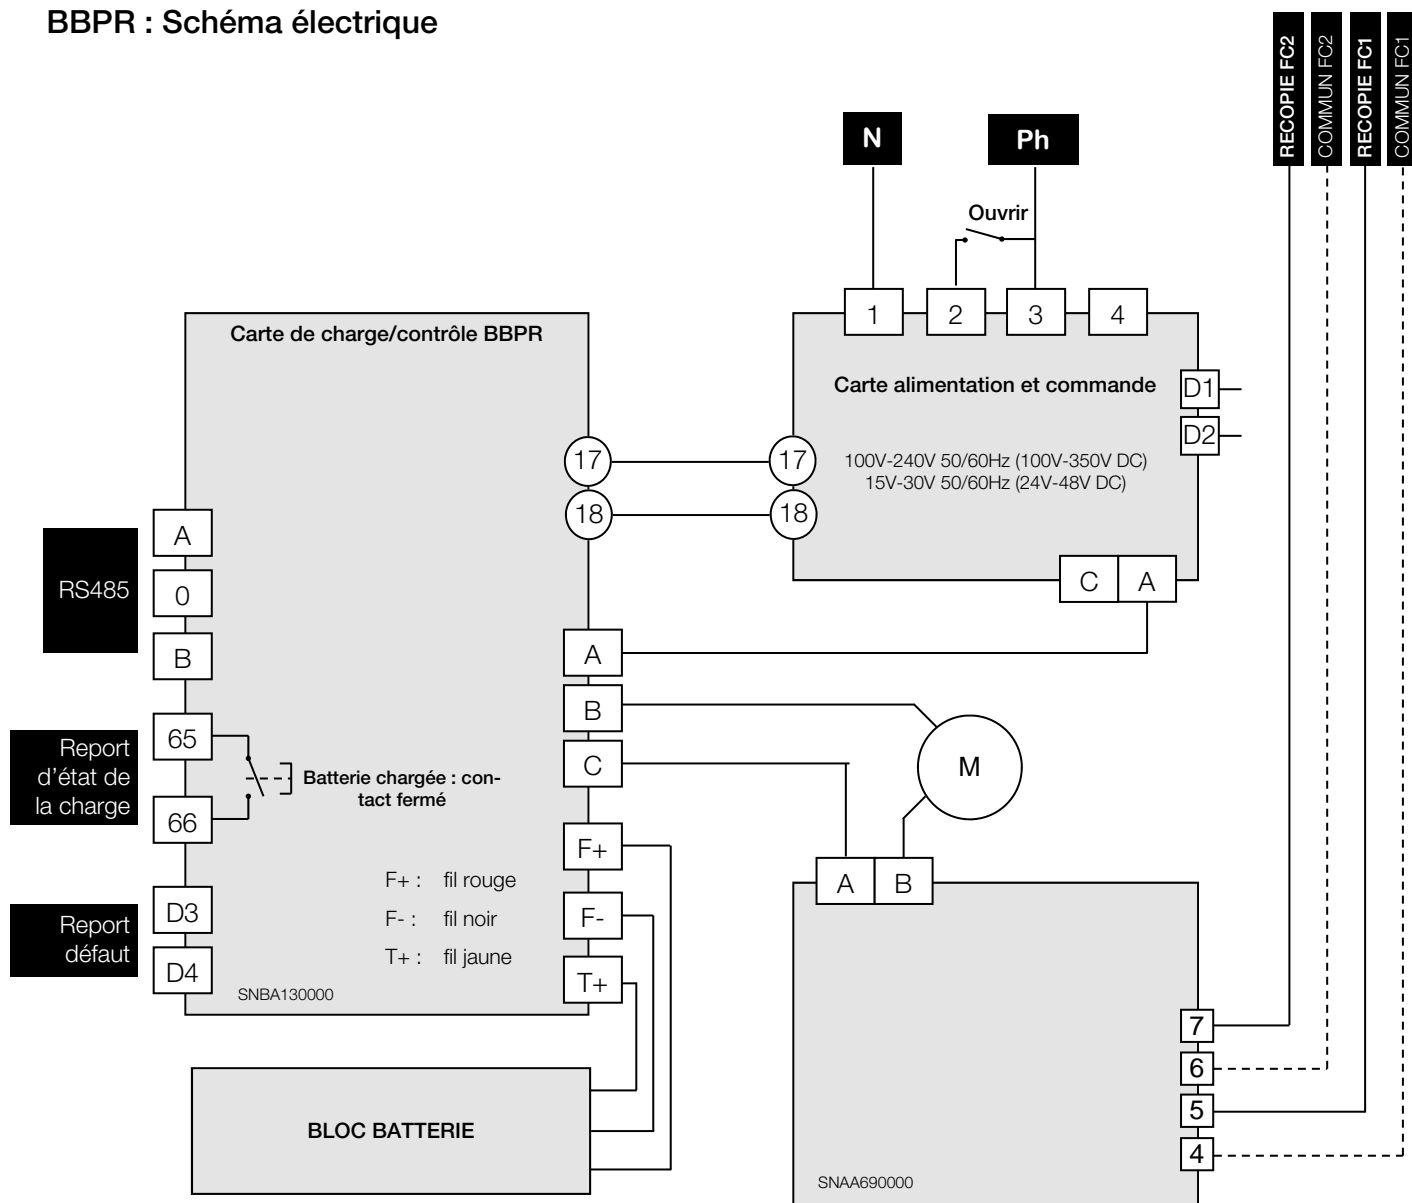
BBPR : Schéma électrique

RECOPIE FC2
COMMUN FC2
RECOPIE FC1
COMMUN FC1

N

Ph

Ouvrir

1
2
3
4

Carte de charge/contrôle BBPR

Carte alimentation et commande

D1
D2

17
17
18
18

100V-240V 50/60Hz (100V-350V DC)
15V-30V 50/60Hz (24V-48V DC)

C
A

A
0
B

RS485

A
B
C

M

Report d'état de la charge

65
66

Batterie chargée : contact fermé

F+
F-
T+

F+ : fil rouge
F- : fil noir
T+ : fil jaune

A
B

Report défaut

D3
D4

SNBA130000

7
6
5
4

BLOC BATTERIE

SNAA690000